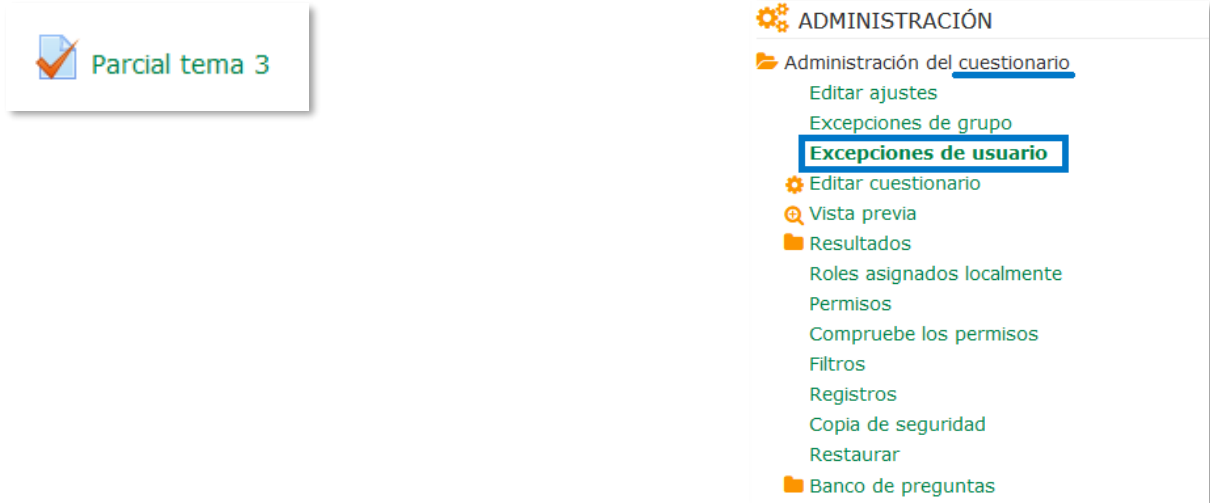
Parcial tema 3

ADMINISTRACIÓN

Administración del cuestionario
Editar ajustes
Excepciones de grupo
Excepciones de usuario
Editar cuestionario
Vista previa
Resultados
Roles asignados localmente
Permisos
Compruebe los permisos
Filtros
Registros
Copia de seguridad
Restaurar
Banco de preguntas